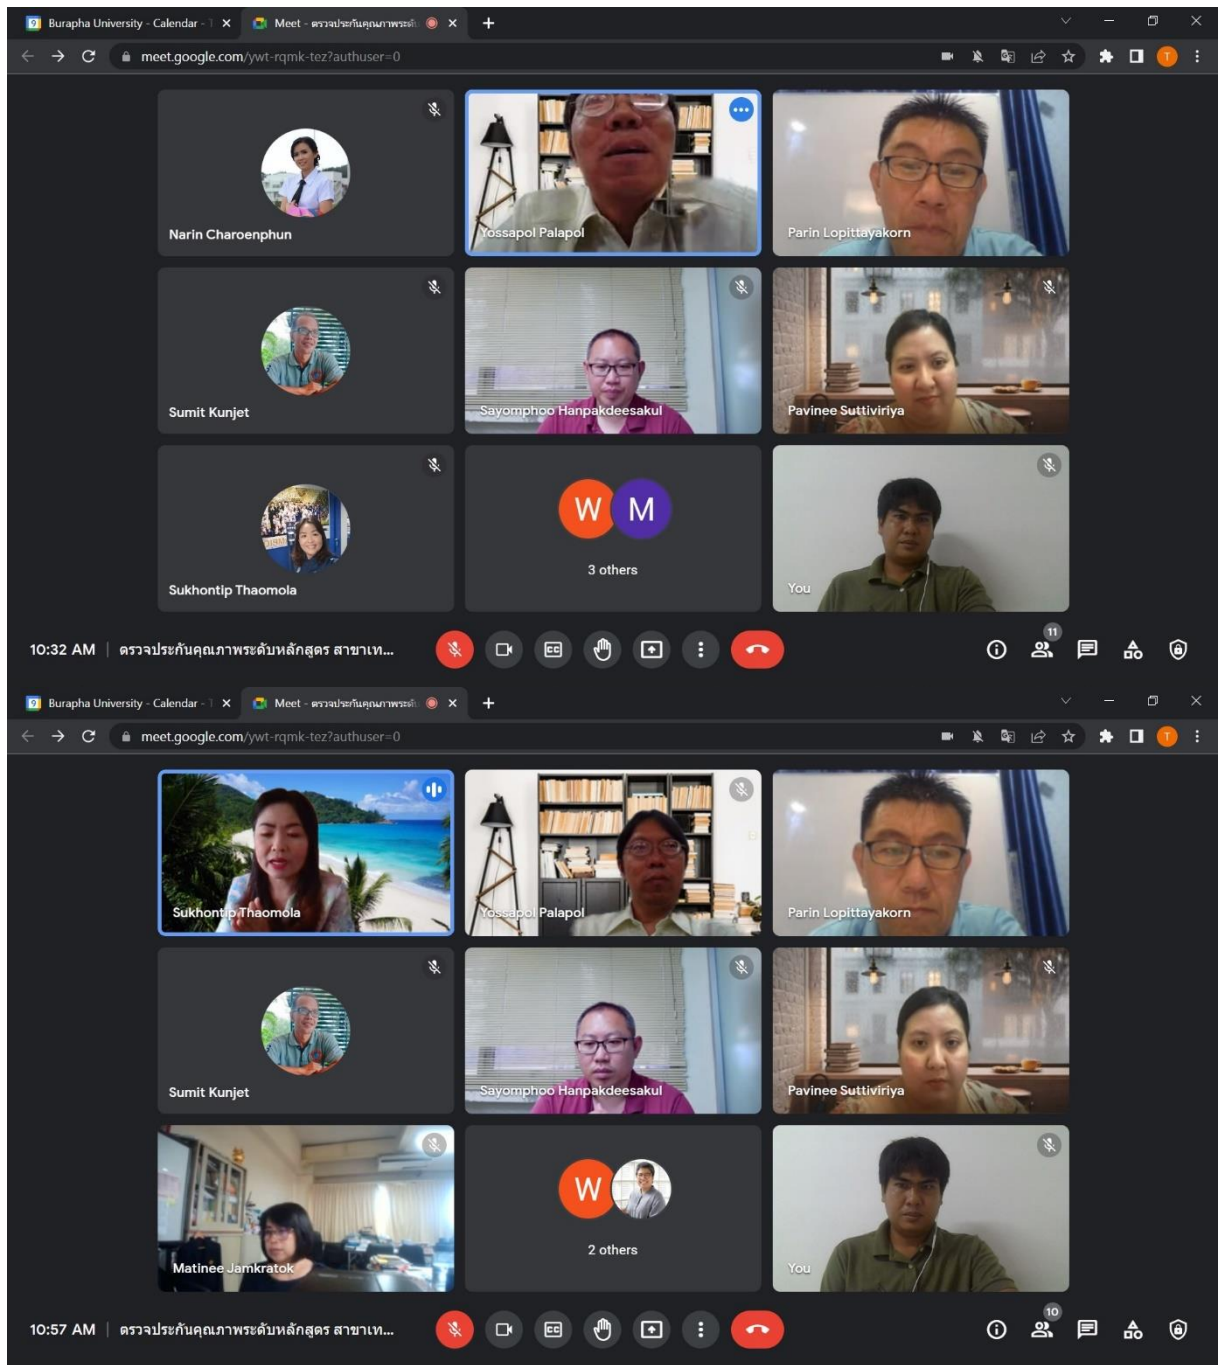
Burapha University - Calendar - T ×
Meet - ตรวจประกันคุณภาพระดั ×
+
meet.google.com/ywt-rqmk-tez?authuser=0

Narin Charoenphun
Yossapol Palapol
Parin Lopittayakorn
Sumit Kunjet
Sayomphoo Hanpakdeesakul
Pavinee Suttiviriya
Sukhontip Thaomola
W M
3 others
You

10:32 AM | ตรวจประกันคุณภาพระดับหลักสูตร สาขาเท...
11

Burapha University - Calendar - T ×
Meet - ตรวจประกันคุณภาพระดั ×
+
meet.google.com/ywt-rqmk-tez?authuser=0

Sukhontip Thaomola
Yossapol Palapol
Parin Lopittayakorn
Sumit Kunjet
Sayomphoo Hanpakdeesakul
Pavinee Suttiviriya
Matinee Jamkratok
W
2 others
You

10:57 AM | ตรวจประกันคุณภาพระดับหลักสูตร สาขาเท...
10